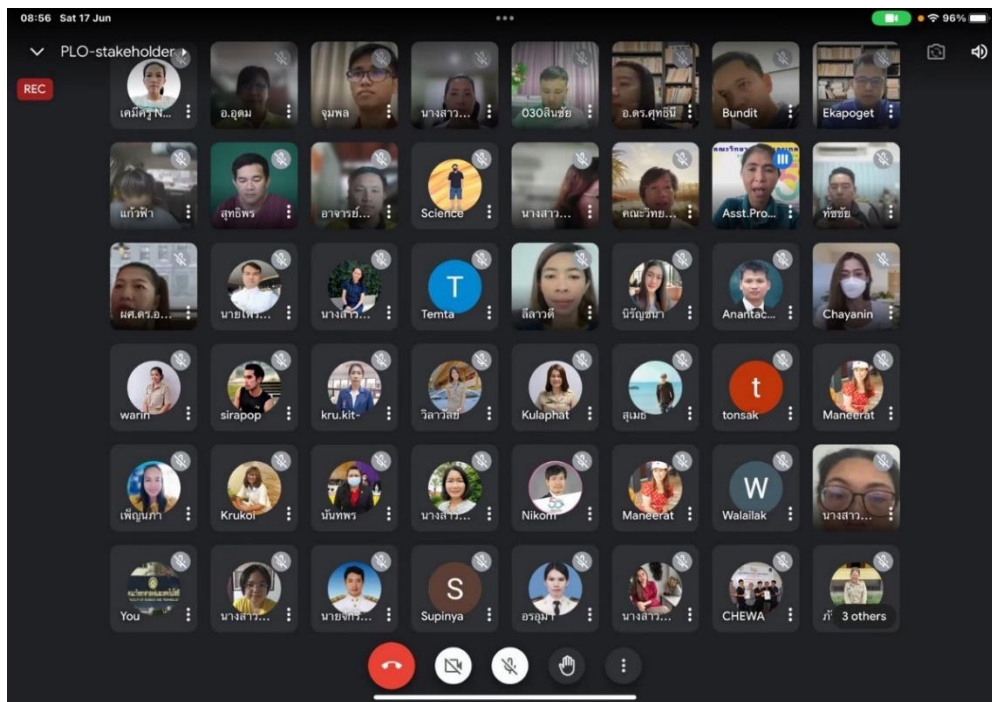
08:56 Sat 17 Jun

96%

PLO-stakeholder

REC

เฒมีครู N...
อ.อุดม
จุมพล
นางสาว...
030สินชัย
อ.ดร.ศุทธินี
Bundit
Ekapoget

แก้วฟ้า
สุทธิพร
อาจารย์...
Science
นางสาว...
คณะวิทย...
Asst.Pro...
ทัชชัย

ผศ.ดร.อ...
นายไพร...
นางสาว...
T
Temta
ลีลาวดี
นิรัญชนา
Anantac...
Chayanin

warin
sirapop
kru.kit-
วิลาวัลย์
Kulaphat
สุเมธ
t
tonsak
Maneerat

เพ็ญนภา
Krukoi
นันทพร
นางสาว...
Nikom
Maneerat
W
Walailak
นางสาว...

You
นางสาว...
นายจักร...
S
Supinya
อรอุมา
นางสาว...
CHEWA
3 others